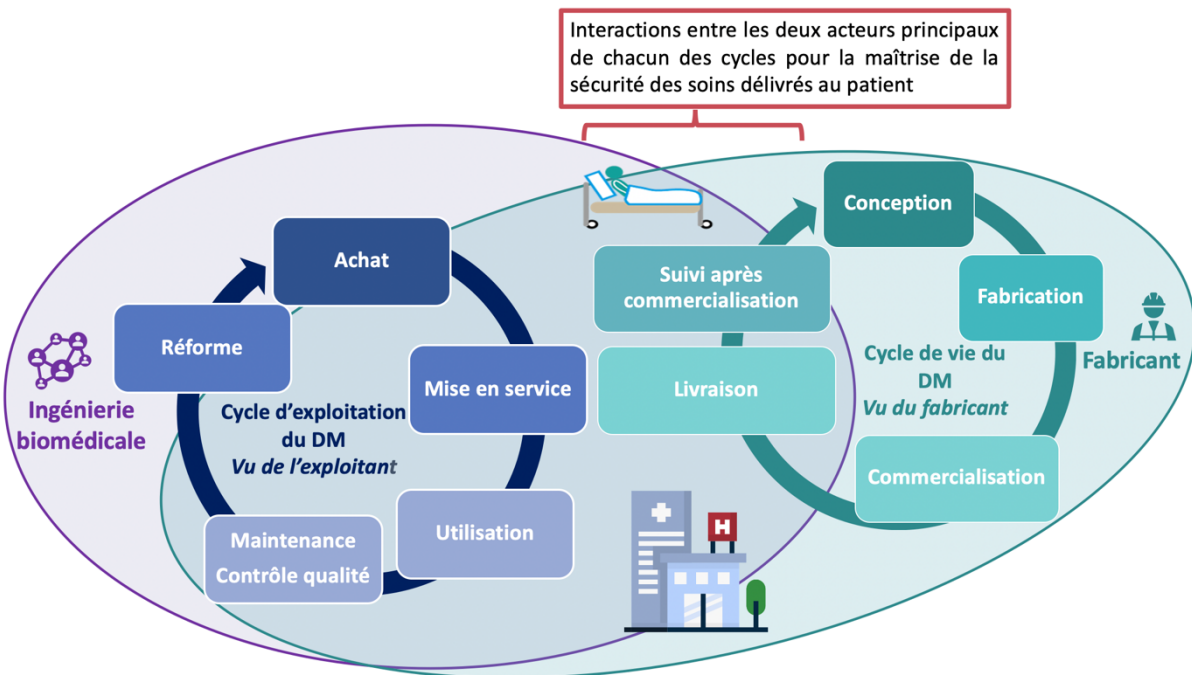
Interactions entre les deux acteurs principaux de chacun des cycles pour la maîtrise de la sécurité des soins délivrés au patient

Achat

Réforme

Mise en service

Ingénierie biomédicale

Cycle d'exploitation du DM
Vu de l'exploitant

Maintenance
Contrôle qualité

Utilisation

Suivi après commercialisation

Livraison

Conception

Fabrication

Fabricant

Cycle de vie du DM
Vu du fabricant

Commercialisation

H